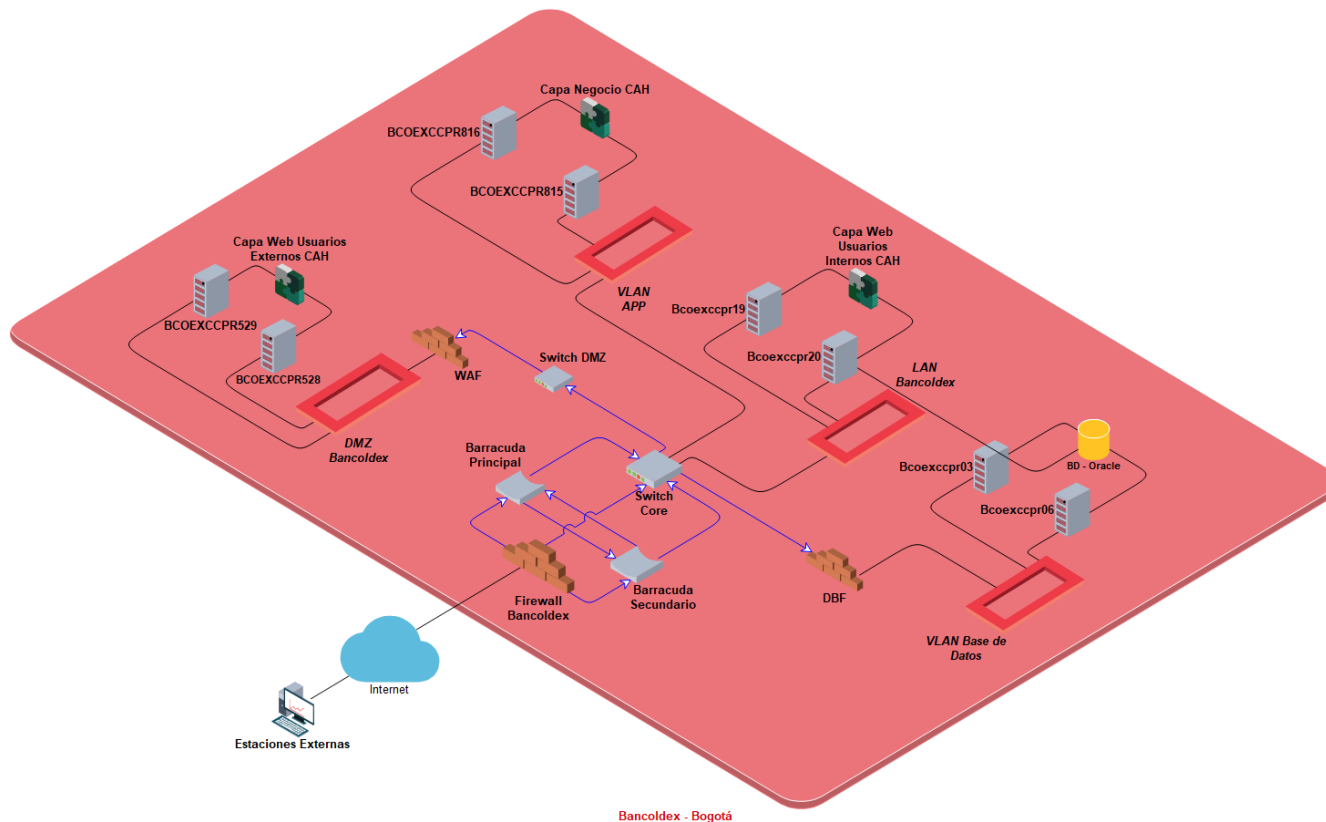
Capa Negocio CAH

BCOEXCCPR816

BCOEXCCPR815

VLAN APP

Capa Web Usuarios Externos CAH

BCOEXCCPR529

BCOEXCCPR528

DMZ Bancoldex

WAF

Switch DMZ

Capa Web Usuarios Internos CAH

Bcoexccpr19

Bcoexccpr20

LAN Bancoldex

Barracuda Principal

Switch Core

Barracuda Secundario

Firewall Bancoldex

Bcoexccpr03

BD - Oracle

Bcoexccpr06

DBF

VLAN Base de Datos

Internet

Estaciones Externas

Bancoldex - Bogotá